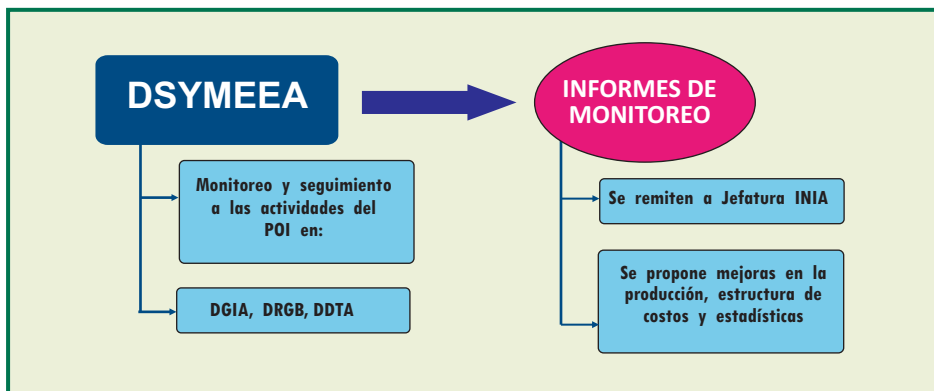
DSYMEEA

INFORMES DE MONITOREO

Monitoreo y seguimiento a las actividades del POI en:

DGIA, DRGB, DDTA

Se remiten a Jefatura INIA

Se propone mejoras en la producción, estructura de costos y estadísticas